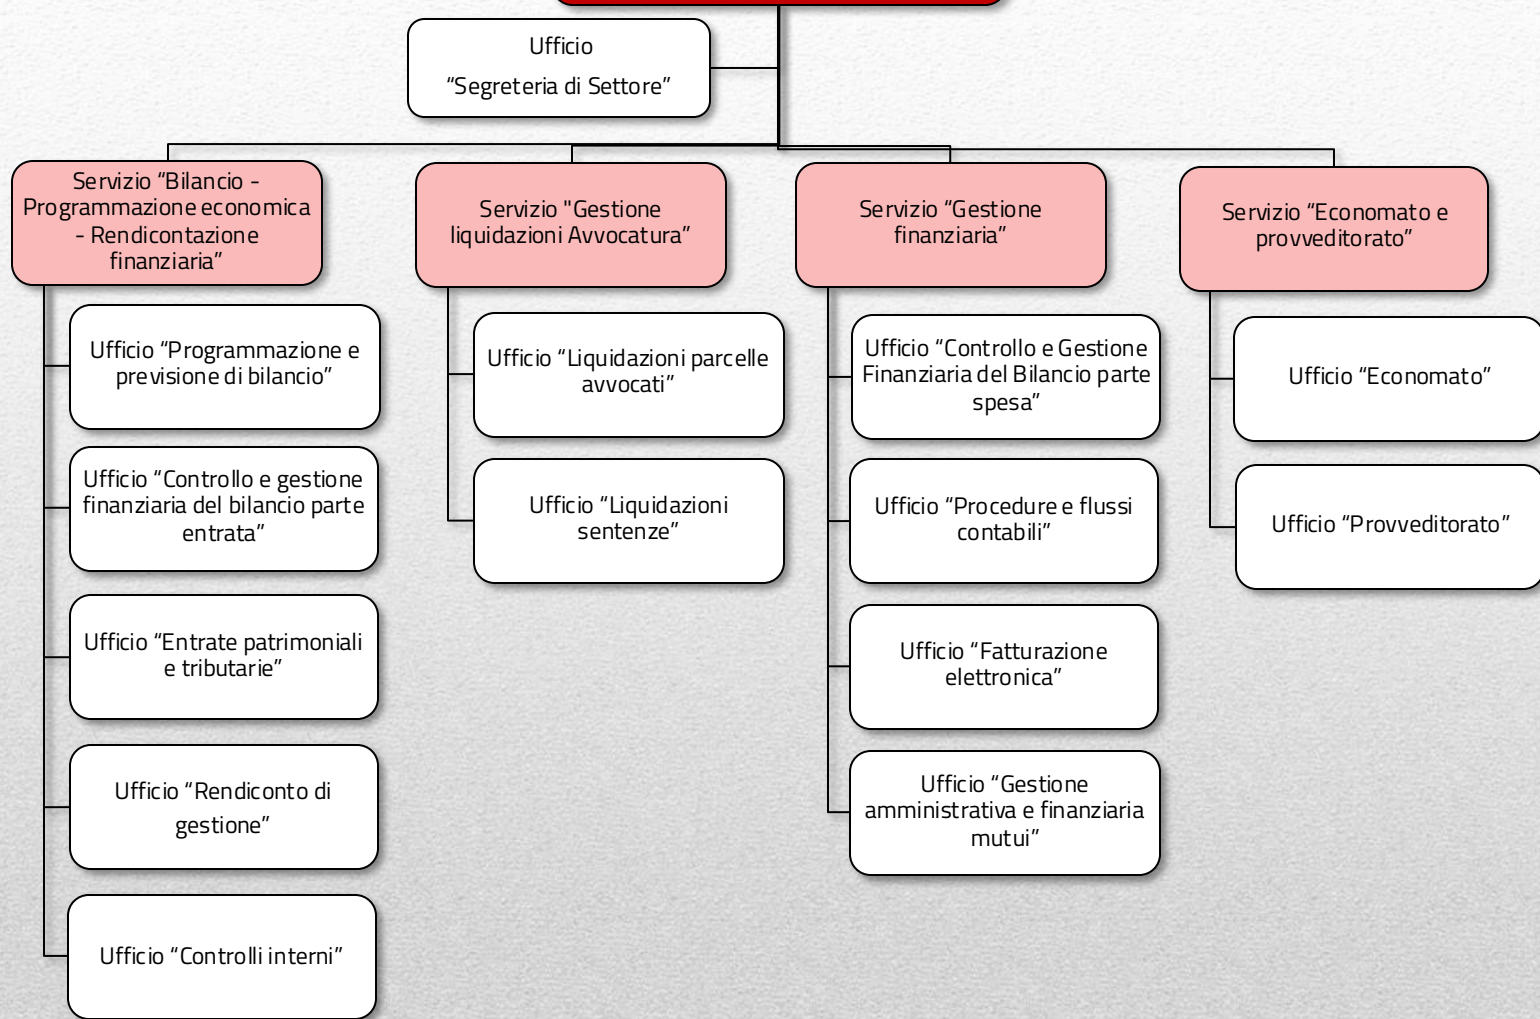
Ufficio
"Segreteria di Settore"

Servizio "Bilancio - Programmazione economica - Rendicontazione finanziaria"

Ufficio "Programmazione e previsione di bilancio"

Ufficio "Controllo e gestione finanziaria del bilancio parte entrata"

Ufficio "Entrate patrimoniali e tributarie"

Ufficio "Rendiconto di gestione"

Ufficio "Controlli interni"

Servizio "Gestione liquidazioni Avvocatura"

Ufficio "Liquidazioni parcelle avvocati"

Ufficio "Liquidazioni sentenze"

Servizio "Gestione finanziaria"

Ufficio "Controllo e Gestione Finanziaria del Bilancio parte spesa"

Ufficio "Procedure e flussi contabili"

Ufficio "Fatturazione elettronica"

Ufficio "Gestione amministrativa e finanziaria mutui"

Servizio "Economato e provveditorato"

Ufficio "Economato"

Ufficio "Provveditorato"